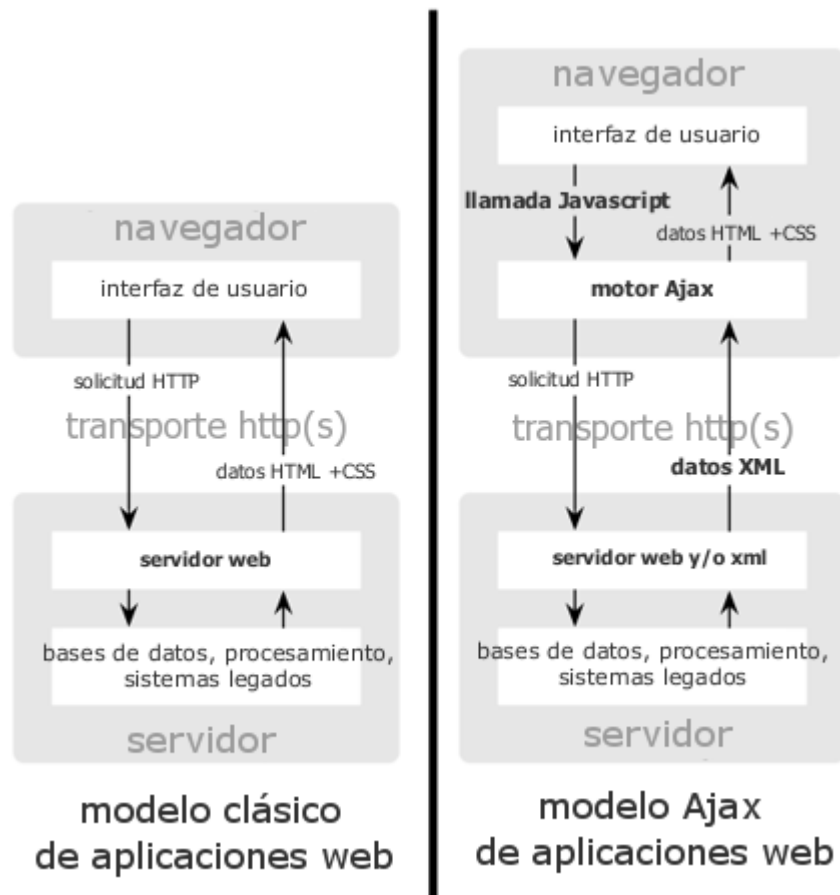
navegador

interfaz de usuario

solicitud HTTP

transporte http(s)

datos HTML +CSS

servidor web

bases de datos, procesamiento, sistemas legados

servidor

modelo clásico de aplicaciones web

navegador

interfaz de usuario

llamada Javascript

datos HTML +CSS

motor Ajax

solicitud HTTP

transporte http(s)

datos XML

servidor web y/o xml

bases de datos, procesamiento, sistemas legados

servidor

modelo Ajax de aplicaciones web